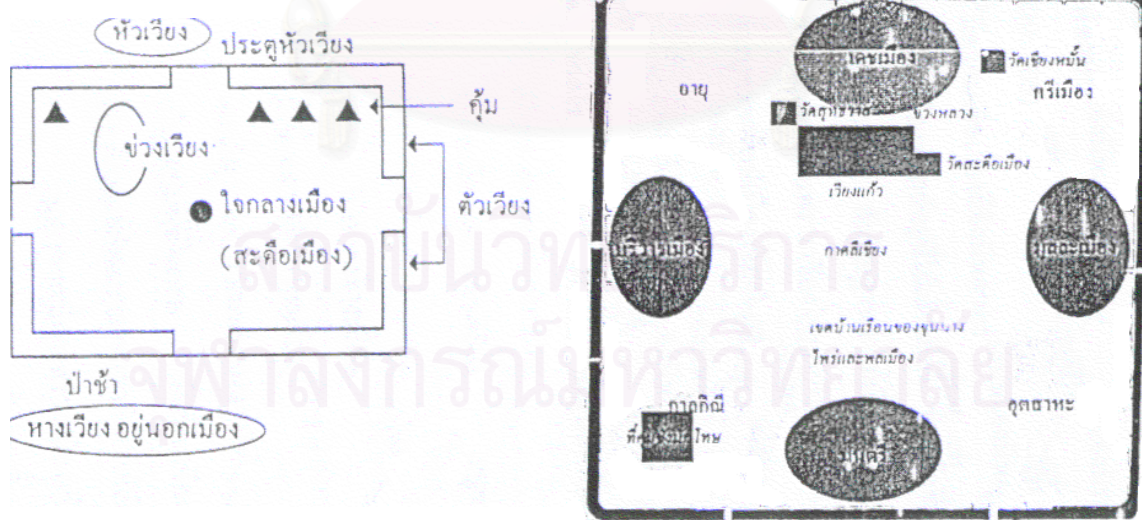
หัวเวียง
ประตูหัวเวียง
คุ้ม
ข่วงเวียง
ใจกลางเมือง
(สะดือเมือง)
ตัวเวียง
ป่าช้า
หางเวียง อยู่นอกเมือง

เดชเมือง
วัดเชียงหมั้น
อายุ
กรีเมือง
วัดดุทะราจ
ข่วงหลวง
วัดสะดือเมือง
เวียงแก้ว
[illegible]
กาศลีเชียง
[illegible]
เขตบ้านเรือนของขุนนาง
ไพร่และพลเมือง
กาลกิณี
ที่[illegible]โทษ
มูลศรี
อุตสาหะ